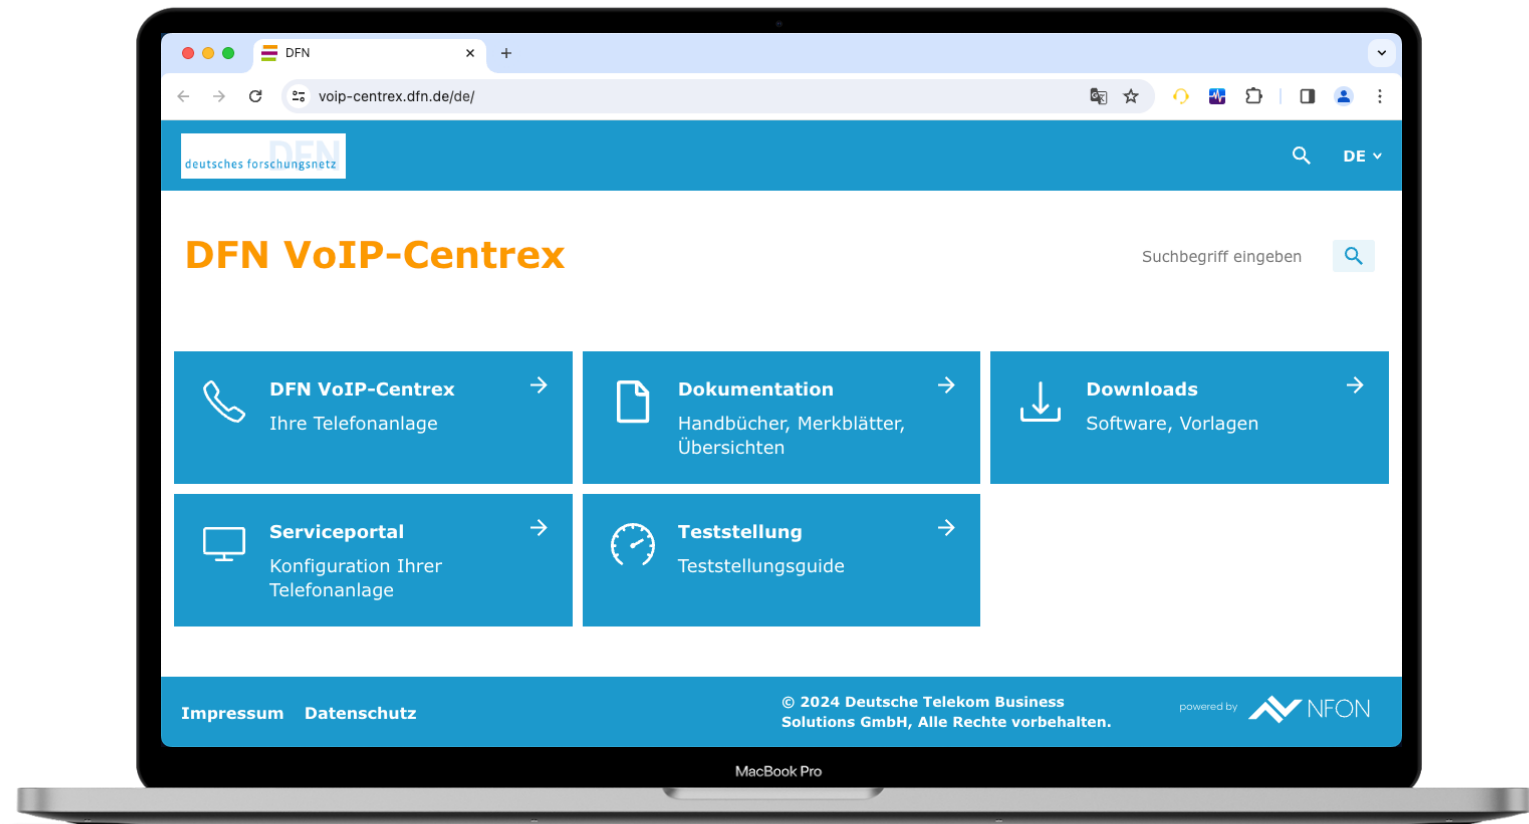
DFN
voip-centrex.dfn.de/de/

deutsches forschungsnetz DFN

DE

DFN VoIP-Centrex

Suchbegriff eingeben

DFN VoIP-Centrex
Ihre Telefonanlage

Dokumentation
Handbücher, Merkblätter, Übersichten

Downloads
Software, Vorlagen

Serviceportal
Konfiguration Ihrer Telefonanlage

Teststellung
Teststellungsguide

Impressum Datenschutz

© 2024 Deutsche Telekom Business Solutions GmbH, Alle Rechte vorbehalten.

powered by NFON

MacBook Pro